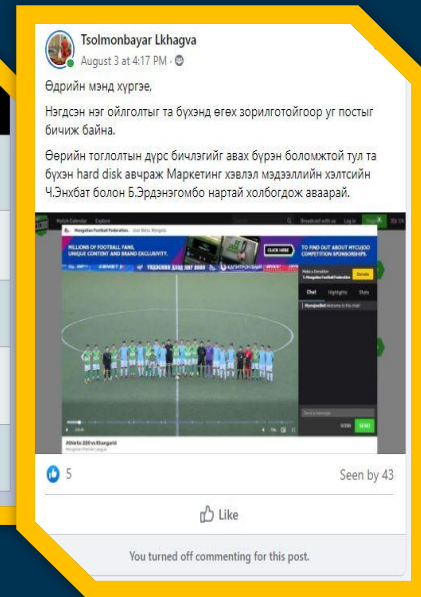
Tsolmonbayar Lkhagva
August 3 at 4:17 PM ·

Өдрийн мэнд хүргэе,

Нэгдсэн нэг ойлголтыг та бүхэнд өгөх зорилготойгоор уг постыг бичиж байна.

Өөрийн тоглолтын дүрс бичлэгийг авах бүрэн боломжтой тул та бүхэн hard disk авчраж Маркетинг хэвлэл мэдээллийн хэлтсийн Ч.Энхбат болон Б.Эрдэнэгомбо нартай холбогдож аваарай.

Match Calendar Explore
Broadcast with us Log in Register
Mongolian Football Federation
MILLIONS OF FOOTBALL FANS, UNIQUE CONTENT AND BRAND EXCLUSIVITY.
CLICK HERE
TO FIND OUT ABOUT MYCUJOO COMPETITION SPONSORSHIPS.
Make a Donation
Donate
Chat
Highlights
Stats
Athletic 220 vs Khangarid
Mongolian Premier League
SEND

5
Seen by 43
Like
You turned off commenting for this post.